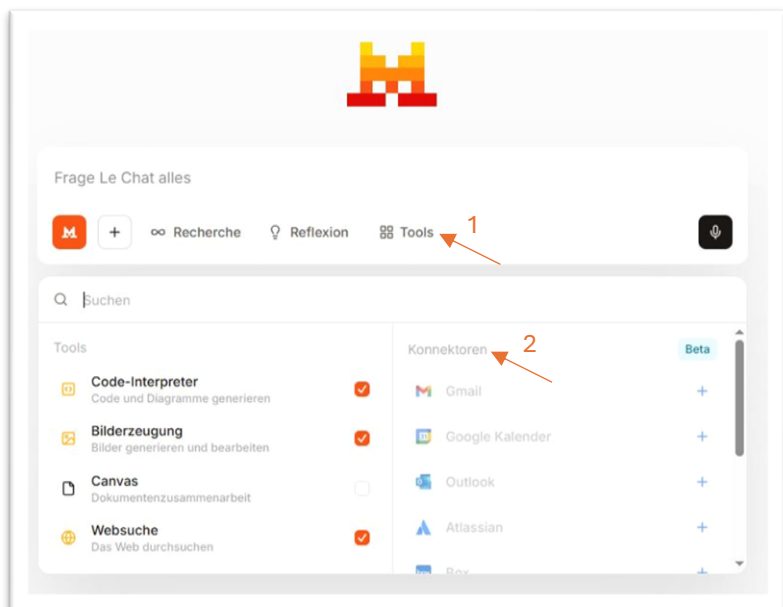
Frage Le Chat alles

+ Recherche Reflexion Tools 1

Suchen

Tools

Code-Interpreter
Code und Diagramme generieren

Bilderzeugung
Bilder generieren und bearbeiten

Canvas
Dokumentenzusammenarbeit

Websuche
Das Web durchsuchen

Konnektoren 2 Beta

Gmail +

Google Kalender +

Outlook +

Atlassian +

Box +